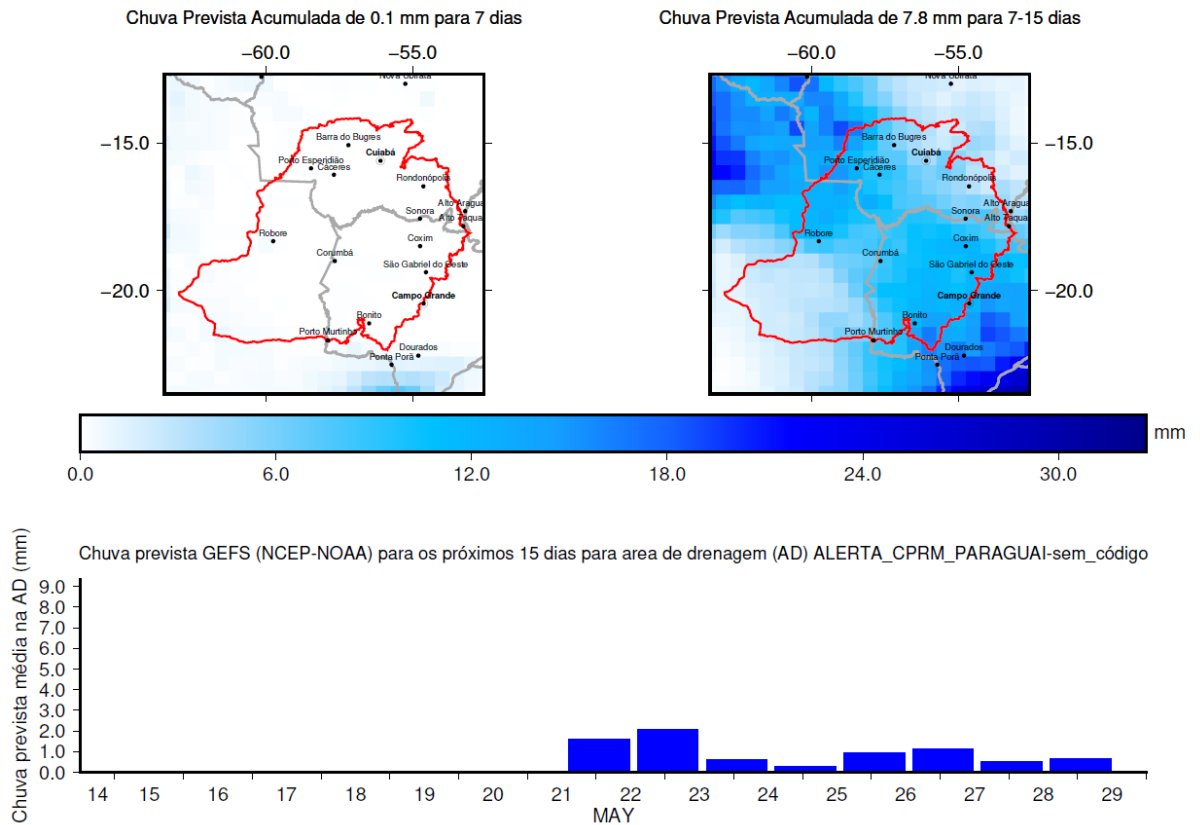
Chuva Prevista Acumulada de 0.1 mm para 7 dias

−60.0 −55.0

−15.0

−20.0

Nova Olinda
Barra do Bugres
Cuiabá
Porto Esperidião
Cáceres
Rondonópolis
Alto Aragua
Sonora
Alto Taqua
Robore
Coxim
Corumbá
São Gabriel do Oeste
Campo Grande
Bonito
Porto Murtinho
Dourados
Ponta Porã

Chuva Prevista Acumulada de 7.8 mm para 7-15 dias

−60.0 −55.0

−15.0

−20.0

Nova Olinda
Barra do Bugres
Cuiabá
Porto Esperidião
Cáceres
Rondonópolis
Alto Aragua
Sonora
Alto Taqua
Robore
Coxim
Corumbá
São Gabriel do Oeste
Campo Grande
Bonito
Porto Murtinho
Dourados
Ponta Porã

mm

0.0 6.0 12.0 18.0 24.0 30.0

Chuva prevista GEFS (NCEP-NOAA) para os próximos 15 dias para area de drenagem (AD) ALERTA_CPRM_PARAGUAI-sem_código

Chuva prevista média na AD (mm)

9.0
8.0
7.0
6.0
5.0
4.0
3.0
2.0
1.0
0.0

14 15 16 17 18 19 20 21 22 23 24 25 26 27 28 29
MAY